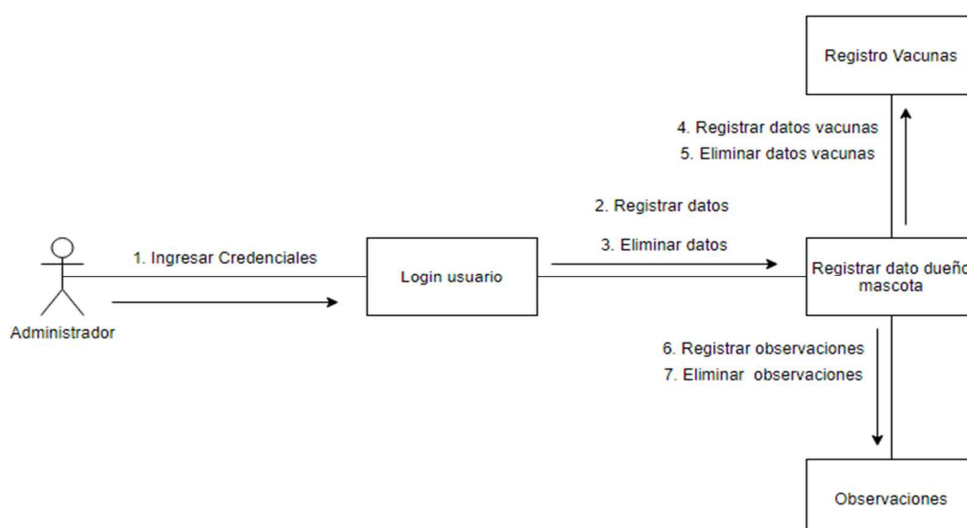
Registro Vacunas

4. Registrar datos vacunas
5. Eliminar datos vacunas

2. Registrar datos

3. Eliminar datos

1. Ingresar Credenciales

Login usuario

Registrar dato dueñ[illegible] mascota

Administrador

6. Registrar observaciones
7. Eliminar observaciones

Observaciones